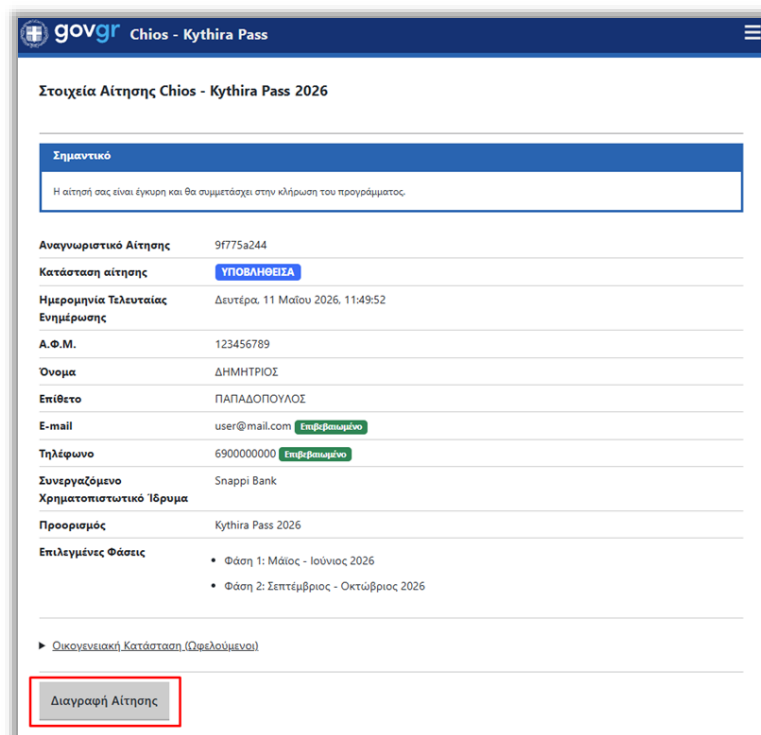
govgr Chios - Kythira Pass

Στοιχεία Αίτησης Chios - Kythira Pass 2026

Σημαντικό

Η αίτησή σας είναι έγκυρη και θα συμμετάσχει στην κλήρωση του προγράμματος.

| | |
|---|---|
| Αναγνωριστικό Αίτησης | 9f775a244 |
| Κατάσταση αίτησης | ΥΠΟΒΛΗΘΕΙΣΑ |
| Ημερομηνία Τελευταίας Ενημέρωσης | Δευτέρα, 11 Μαΐου 2026, 11:49:52 |
| Α.Φ.Μ. | 123456789 |
| Όνομα | ΔΗΜΗΤΡΙΟΣ |
| Επίθετο | ΠΑΠΑΔΟΠΟΥΛΟΣ |
| E-mail | user@mail.com Επιβεβαιωμένο |
| Τηλέφωνο | 6900000000 Επιβεβαιωμένο |
| Συνεργαζόμενο Χρηματοπιστωτικό Ίδρυμα | Snappi Bank |
| Προορισμός | Kythira Pass 2026 |
| Επιλεγμένες Φάσεις | • Φάση 1: Μάιος - Ιούνιος 2026 • Φάση 2: Σεπτέμβριος - Οκτώβριος 2026 |

Οικογενειακή Κατάσταση (Ωφελούμενοι)

Διαγραφή Αίτησης